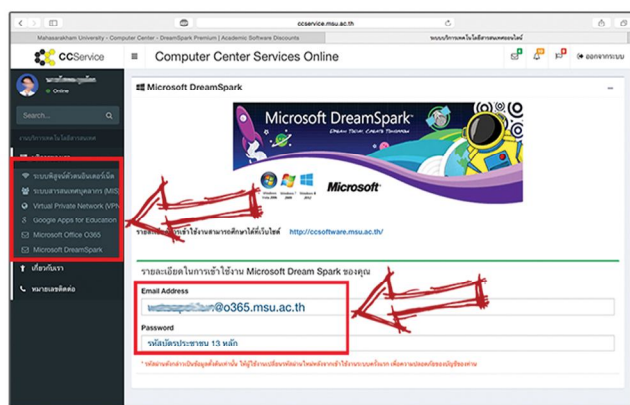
ccservice.msu.ac.th

Mahasarakham University - Computer Center - DreamSpark Premium | Academic Software Discounts

ระบบบริการเทคโนโลยีสารสนเทศออนไลน์

CCService

Computer Center Services Online

ออกจากระบบ

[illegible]

Online

Search...

งานบริการเทคโนโลยีสารสนเทศ

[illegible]

ระบบพิสูจน์ตัวตนอินเตอร์เน็ต

ระบบสารสนเทศบุคลากร (MIS)

Virtual Private Network (VPN)

Google Apps for Education

Microsoft Office O365

Microsoft DreamSpark

เกี่ยวกับเรา

หมายเลขติดต่อ

Microsoft DreamSpark

Microsoft DreamSpark

Dream Build Create Tomorrow

Windows 7

Windows 8

Microsoft

รายละเอียด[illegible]เข้าใช้งานสามารถศึกษาได้ที่เว็บไซต์ http://ccsoftware.msu.ac.th/

รายละเอียดในการเข้าใช้งาน Microsoft Dream Spark ของคุณ

Email Address

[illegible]@o365.msu.ac.th

Password

รหัสบัตรประชาชน 13 หลัก

* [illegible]